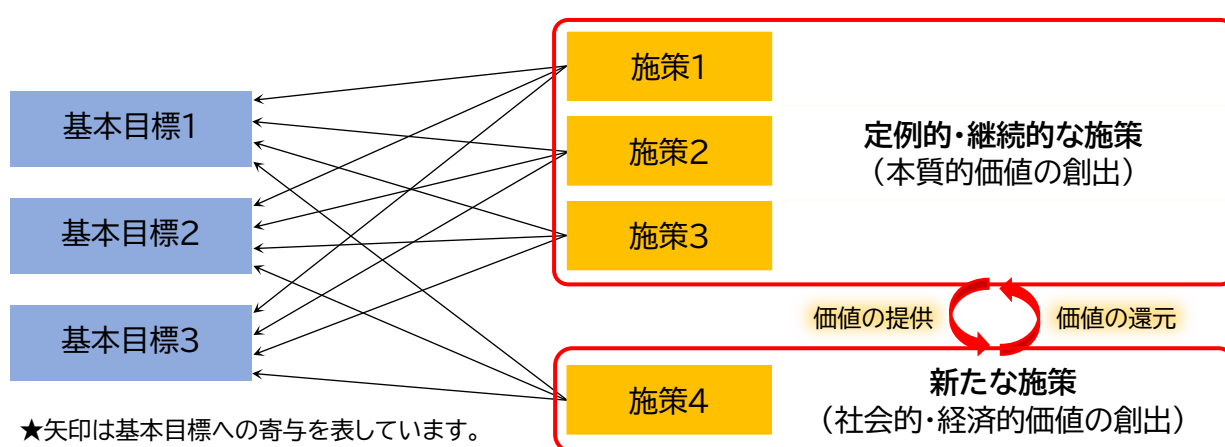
基本目標1

基本目標2

基本目標3

施策1

施策2

施策3

定例的・継続的な施策
（本質的価値の創出）

価値の提供

価値の還元

施策4

新たな施策
（社会的・経済的価値の創出）

★矢印は基本目標への寄与を表しています。